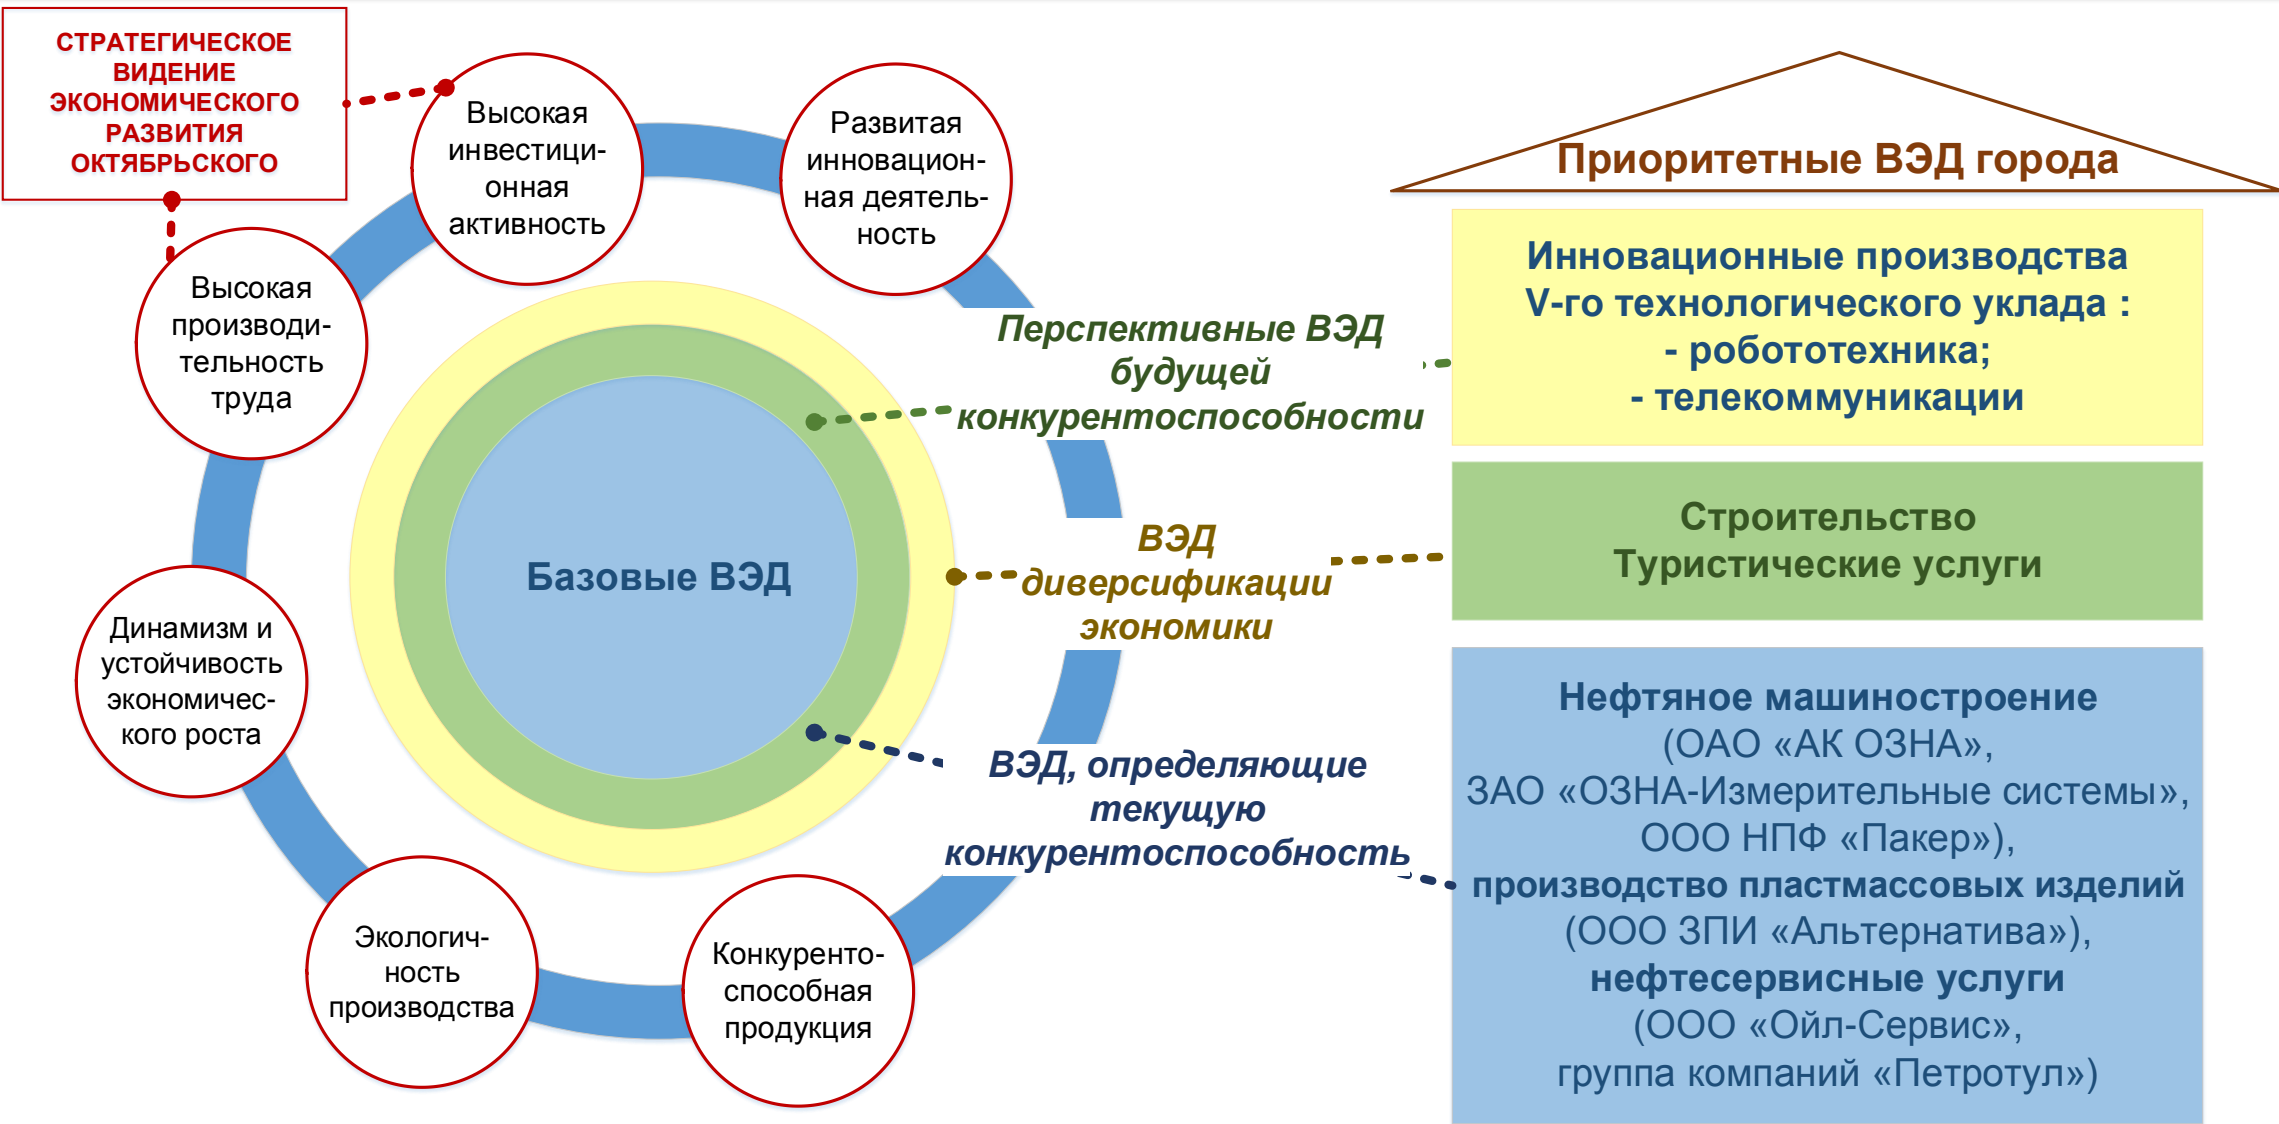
СТРАТЕГИЧЕСКОЕ ВИДЕНИЕ ЭКОНОМИЧЕСКОГО РАЗВИТИЯ ОКТЯБРЬСКОГО

Высокая инвестиционная активность

Развитая инновационная деятельность

Высокая производительность труда

Динамизм и устойчивость экономического роста

Экологичность производства

Конкурентоспособная продукция

Базовые ВЭД

Перспективные ВЭД будущей конкурентоспособности

ВЭД диверсификации экономики

ВЭД, определяющие текущую конкурентоспособность

Приоритетные ВЭД города

Инновационные производства V-го технологического уклада :
- робототехника;
- телекоммуникации

Строительство
Туристические услуги

Нефтяное машиностроение
(ОАО «АК ОЗНА»,
ЗАО «ОЗНА-Измерительные системы»,
ООО НПФ «Пакер»),
производство пластмассовых изделий
(ООО ЗПИ «Альтернатива»),
нефтесервисные услуги
(ООО «Ойл-Сервис»,
группа компаний «Петротул»)